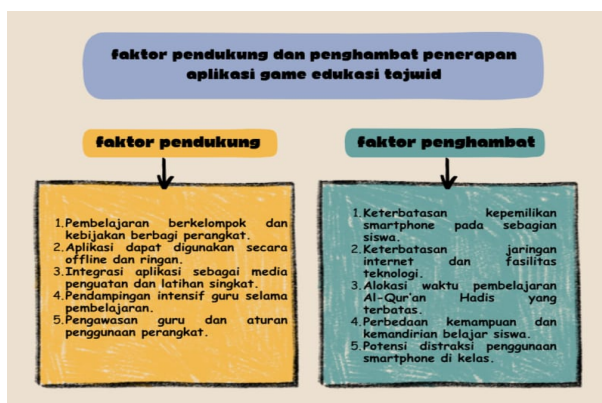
faktor pendukung dan penghambat penerapan aplikasi game edukasi tajwid

faktor pendukung

1. Pembelajaran berkelompok dan kebijakan berbagi perangkat.
2. Aplikasi dapat digunakan secara offline dan ringan.
3. Integrasi aplikasi sebagai media penguatan dan latihan singkat.
4. Pendampingan intensif guru selama pembelajaran.
5. Pengawasan guru dan aturan penggunaan perangkat.

faktor penghambat

1. Keterbatasan kepemilikan smartphone pada sebagian siswa.
2. Keterbatasan jaringan internet dan fasilitas teknologi.
3. Alokasi waktu pembelajaran Al-Qur'an Hadis yang terbatas.
4. Perbedaan kemampuan dan kemandirian belajar siswa.
5. Potensi distraksi penggunaan smartphone di kelas.